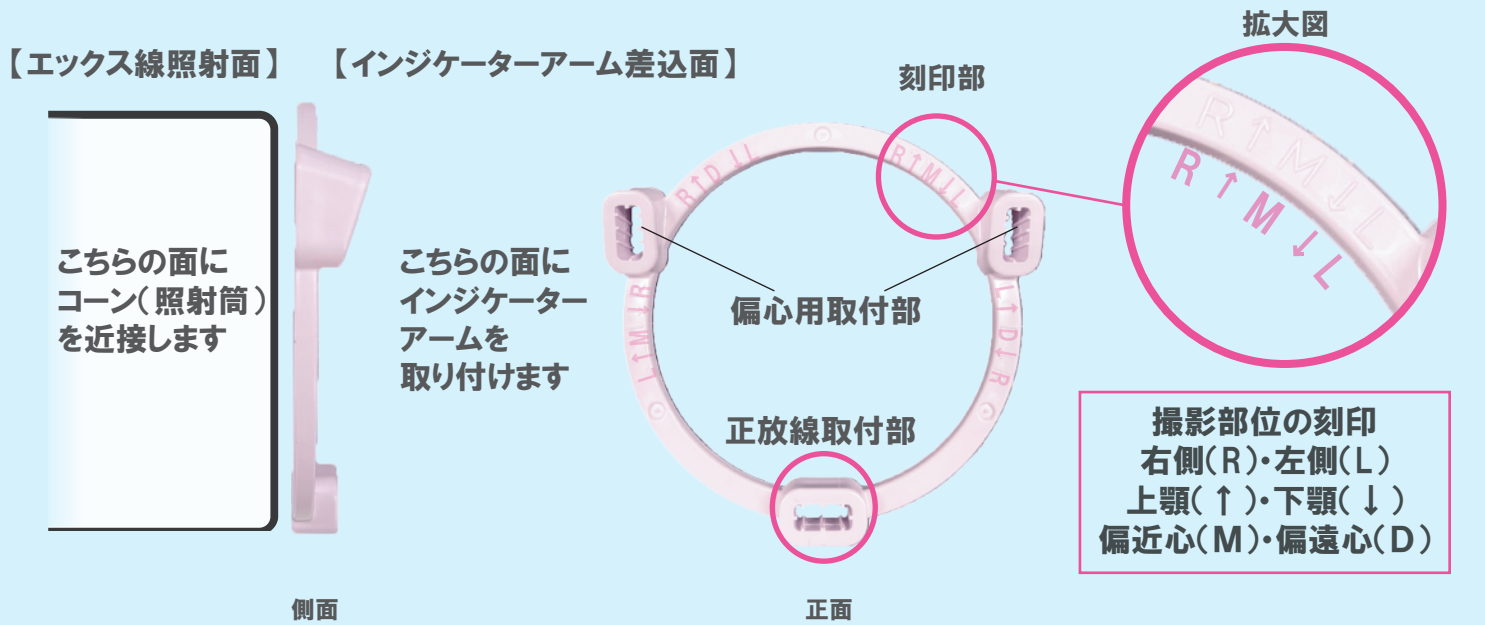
【エックス線照射面】

【インジケーターアーム差込面】

拡大図

刻印部

こちらの面にコーン（照射筒）を近接します

こちらの面にインジケーターアームを取り付けます

R↑D↓L

R↑M↓L

L↑M↓R

L↑D↓R

偏心用取付部

正放線取付部

R↑M↓L

R ↑ M ↓ L

撮影部位の刻印
右側（R）・左側（L）
上顎（↑）・下顎（↓）
偏近心（M）・偏遠心（D）

側面

正面